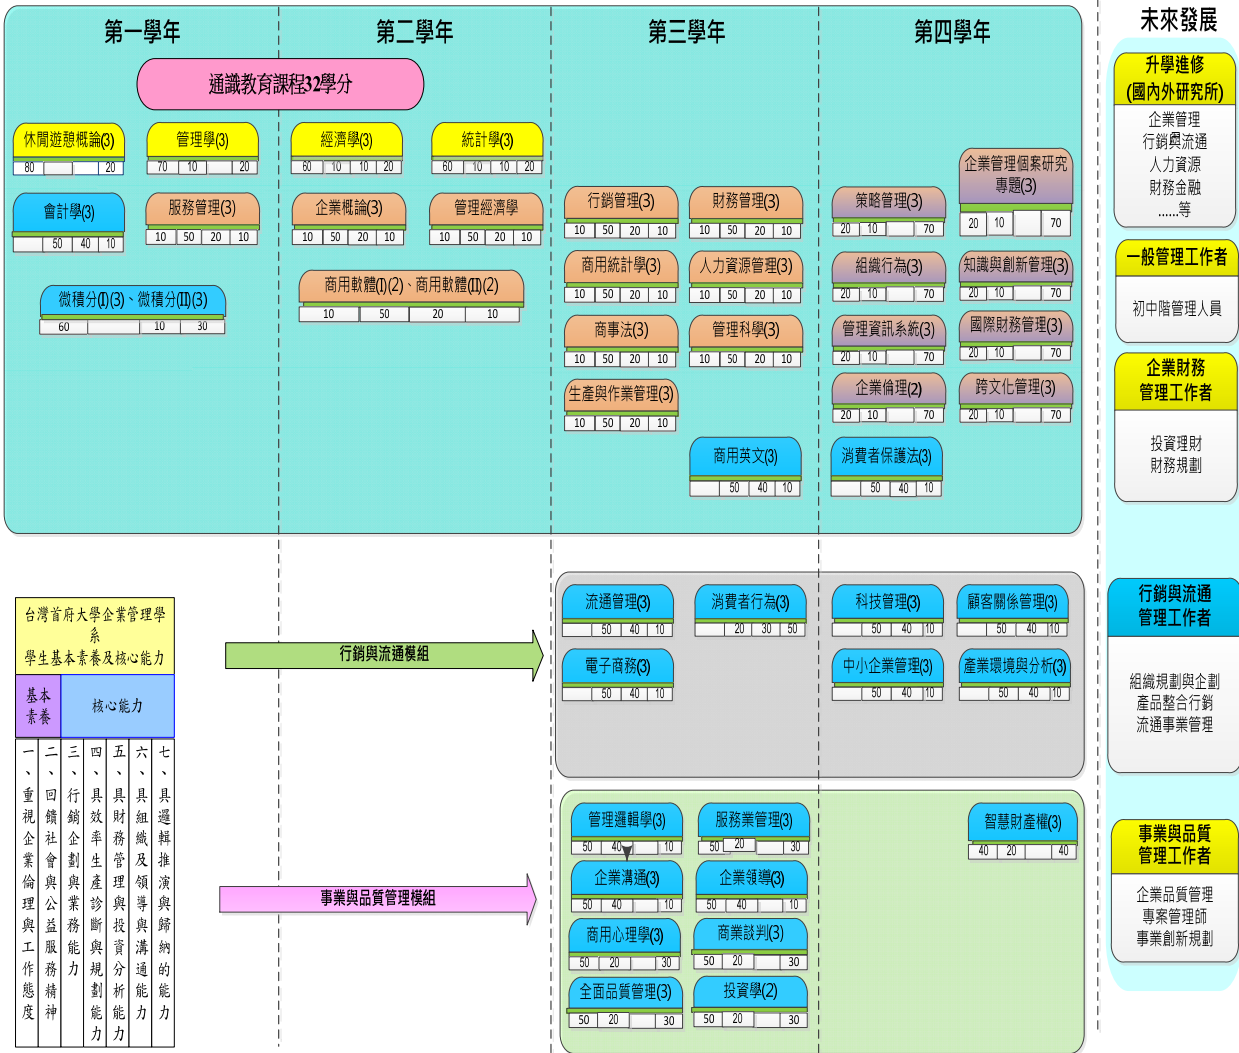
第一學年　第二學年　第三學年　第四學年

未來發展

通識教育課程32學分

休閒遊憩概論(3)
| 80 | | 20 |

管理學(3)
| 70 | 10 | 20 |

經濟學(3)
| 60 | 10 | 10 | 20 |

統計學(3)
| 60 | 10 | 10 | 20 |

會計學(3)
| | 50 | 40 | 10 |

服務管理(3)
| 10 | 50 | 20 | 10 |

企業概論(3)
| 10 | 50 | 20 | 10 |

管理經濟學
| 10 | 50 | 20 | 10 |

微積分(I)(3)、微積分(II)(3)
| 60 | | 10 | 30 |

商用軟體(I)(2)、商用軟體(II)(2)
| 10 | 50 | 20 | 10 |

行銷管理(3)
| 10 | 50 | 20 | 10 |

財務管理(3)
| 10 | 50 | 20 | 10 |

商用統計學(3)
| 10 | 50 | 20 | 10 |

人力資源管理(3)
| 10 | 50 | 20 | 10 |

商事法(3)
| 10 | 50 | 20 | 10 |

管理科學(3)
| 10 | 50 | 20 | 10 |

生產與作業管理(3)
| 10 | 50 | 20 | 10 |

商用英文(3)
| | 50 | 40 | 10 |

策略管理(3)
| 20 | 10 | | 70 |

企業管理個案研究專題(3)
| 20 | 10 | | 70 |

組織行為(3)
| 20 | 10 | | 70 |

知識與創新管理(3)
| 20 | 10 | | 70 |

管理資訊系統(3)
| 20 | 10 | | 70 |

國際財務管理(3)
| 20 | 10 | | 70 |

企業倫理(2)
| 20 | 10 | | 70 |

跨文化管理(3)
| 20 | 10 | | 70 |

消費者保護法(3)
| | 50 | 40 | 10 |

升學進修
(國內外研究所)
企業管理
行銷與流通
人力資源
財務金融
……等

一般管理工作者
初中階管理人員

企業財務管理工作者
投資理財
財務規劃

台灣首府大學企業管理學系
學生基本素養及核心能力

| 基本素養 | 核心能力 |
|---|---|

一、重視企業倫理與工作態度
二、回饋社會與公益服務精神
三、行銷企劃與業務能力
四、具效率生產診斷與規劃能力
五、具財務管理與投資分析能力
六、具組織及領導與溝通能力
七、具邏輯推演與歸納的能力

行銷與流通模組

流通管理(3)
| | 50 | 40 | 10 |

消費者行為(3)
| | 20 | 30 | 50 |

科技管理(3)
| | 50 | 40 | 10 |

顧客關係管理(3)
| | 50 | 40 | 10 |

電子商務(3)
| | 50 | 40 | 10 |

中小企業管理(3)
| | 50 | 40 | 10 |

產業環境與分析(3)
| | 50 | 40 | 10 |

行銷與流通管理工作者
組織規劃與企劃
產品整合行銷
流通事業管理

事業與品質管理模組

管理邏輯學(3)
| 50 | 40 | | 10 |

服務業管理(3)
| 50 | 20 | | 30 |

智慧財產權(3)
| 40 | 20 | | 40 |

企業溝通(3)
| 50 | 40 | | 10 |

企業領導(3)
| 50 | 40 | | 10 |

商用心理學(3)
| 50 | 20 | | 30 |

商業談判(3)
| 50 | 20 | | 30 |

全面品質管理(3)
| 50 | 20 | | 30 |

投資學(2)
| 50 | 20 | | 30 |

事業與品質管理工作者
企業品質管理
專案管理師
事業創新規劃